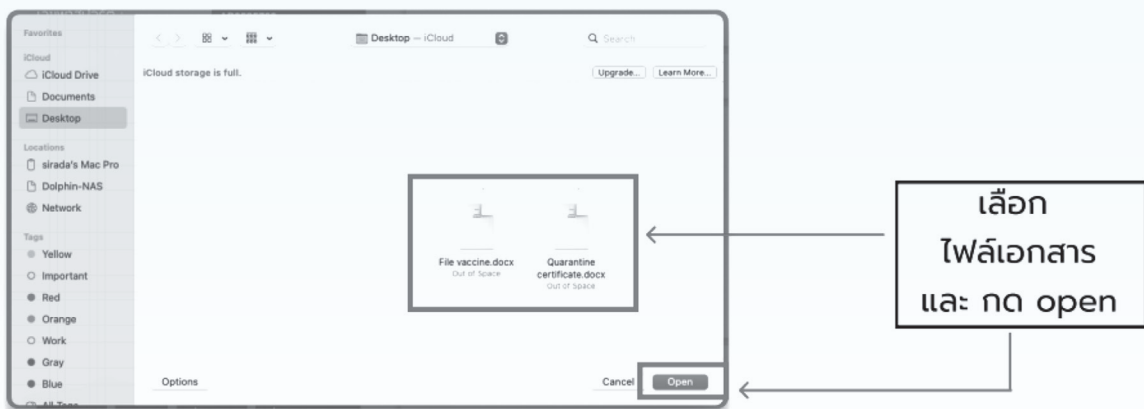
Favorites
iCloud
iCloud Drive
Documents
Desktop
Locations
sirada's Mac Pro
Dolphin-NAS
Network
Tags
Yellow
Important
Red
Orange
Work
Gray
Blue
All Tags

Desktop — iCloud
Search
iCloud storage is full.
Upgrade...
Learn More...

File vaccine.docx
Out of Space
Quarantine certificate.docx
Out of Space

Options
Cancel
Open

เลือก ไฟล์เอกสาร และ กด open